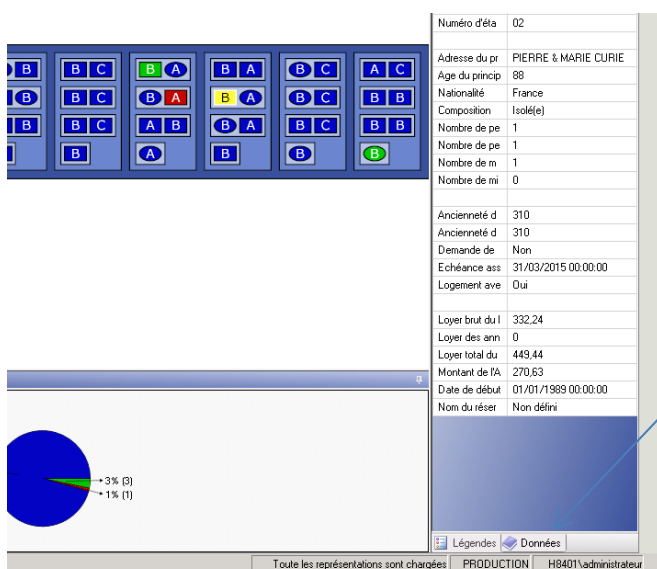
B | B C | B A | B A | B C | A C
B | B C | B A | B A | B C | B B
B | B C | A B | B A | B C | B B
B | A | B | B | B

| | |
|---|---|
| Numéro d'éta | 02 |
| | |
| Adresse du pr | PIERRE & MARIE CURIE |
| Age du princip | 88 |
| Nationalité | France |
| Composition | Isolé(e) |
| Nombre de pe | 1 |
| Nombre de pe | 1 |
| Nombre de m | 1 |
| Nombre de mi | 0 |
| | |
| Ancienneté d | 310 |
| Ancienneté d | 310 |
| Demande de | Non |
| Echéance ass | 31/03/2015 00:00:00 |
| Logement ave | Oui |
| | |
| Loyer brut du l | 332,24 |
| Loyer des ann | 0 |
| Loyer total du | 449,44 |
| Montant de l'A | 270,63 |
| Date de début | 01/01/1989 00:00:00 |
| Nom du réser | Non défini |

3% (3)
1% (1)

Légendes | Données

Toute les représentations sont chargées | PRODUCTION | H8401\administrateur